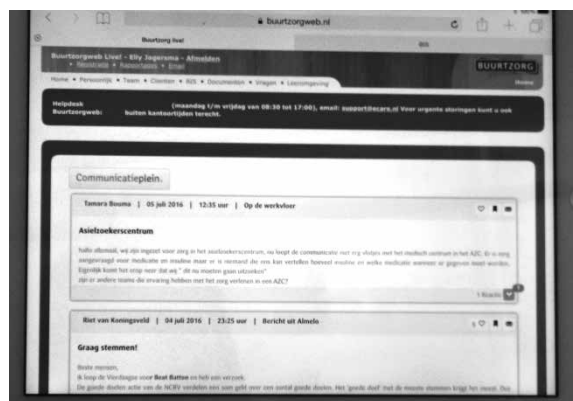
buurtzorgweb.nl

Buurtzorg live!

RSS

Buurtzorgweb Live! - Elly Jegersma - Almelden

BUURTZORG

Home • Persoonlijk • Team • Cliënten • RSS • Documenten • Vragen • Leeromgeving

Home

Helpdesk Buurtzorgweb: (maandag t/m vrijdag van 08:30 tot 17:00), email: support@ecare.nl Voor urgente storingen kunt u ook buiten kantoortijden terecht.

Communicatieplein.

Tamara Bouma | 05 juli 2016 | 12:35 uur | Op de werkvloer

Asielzoekercentrum

hallo allemaal, wij zijn ingezet voor zorg in het asielzoekerscentrum, nu loopt de communicatie met reg vlotjes met het medisch centrum in het AZC. Er is zorg aangevraagd voor medicatie en moeten maar er is niemand die ons kan vertellen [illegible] welke medicatie wanneer er gegeven moet worden. Eigenlijk komt het erop neer dat wij " dit nu moeten gaan uitzoeken"
zijn er andere teams die ervaring hebben met het zorg verlenen in een AZC?

1 Reactie

Riet van Koningsveld | 04 juli 2016 | 23:25 uur | Bericht uit Almelo

Graag stemmen!

Beste mensen,
A loop de Vierdaagse voor Beat Batten en heb een verzoek.
De goede doelen actie van de NCRV verdelen een som geld over een aantal goede doelen. Het 'goede doel' met de meeste stemmen krijgt het meest. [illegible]